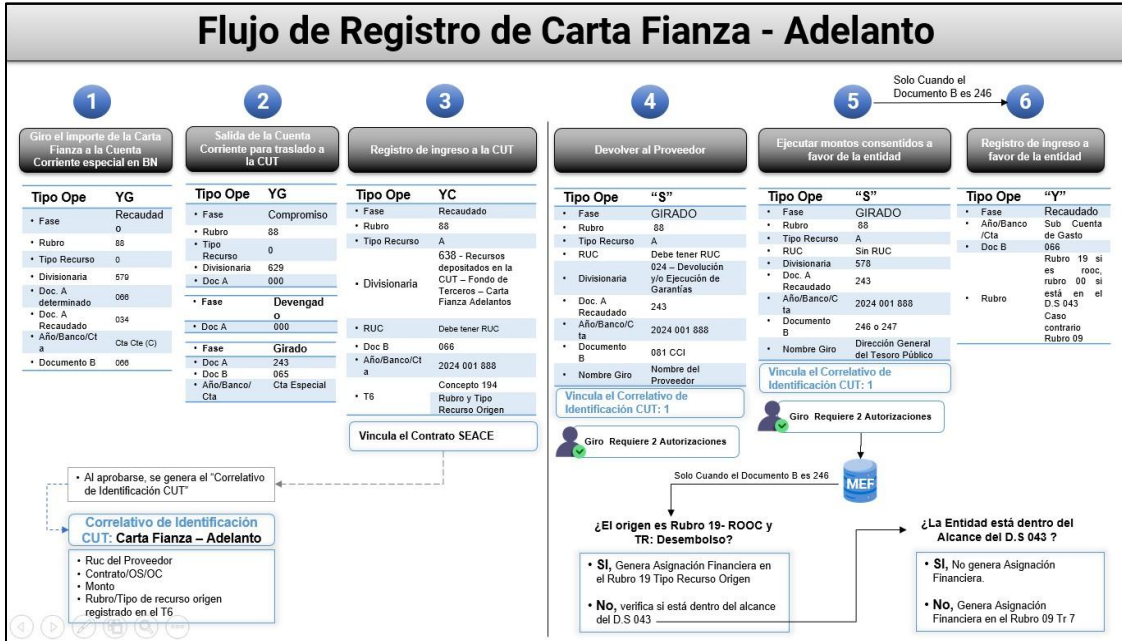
Flujo de Registro de Carta Fianza - Adelanto

Solo Cuando el Documento B es 246

1

Giro el importe de la Carta Fianza a la Cuenta Corriente especial en BN

| Tipo Ope | YG |
|---|---|
| • Fase | Recaudado |
| • Rubro | 88 |
| • Tipo Recurso | 0 |
| • Divisionaria | 579 |
| • Doc. A determinado | 066 |
| • Doc. A Recaudado | 034 |
| • Año/Banco/Cta | Cta Cte (C) |
| • Documento B | 066 |

2

Salida de la Cuenta Corriente para traslado a la CUT

| Tipo Ope | YG |
|---|---|
| • Fase | Compromiso |
| • Rubro | 88 |
| • Tipo Recurso | 0 |
| • Divisionaria | 629 |
| • Doc A | 000 |
| • Fase | Devengado |
| • Doc A | 000 |
| • Fase | Girado |
| • Doc A | 243 |
| • Doc B | 065 |
| • Año/Banco/Cta | Cta Especial |

3

Registro de ingreso a la CUT

| Tipo Ope | YC |
|---|---|
| • Fase | Recaudado |
| • Rubro | 88 |
| • Tipo Recurso | A |
| • Divisionaria | 638 - Recursos depositados en la CUT – Fondo de Terceros – Carta Fianza Adelantos |
| • RUC | Debe tener RUC |
| • Doc B | 066 |
| • Año/Banco/Cta | 2024 001 888 |
| • T6 | Concepto 194 Rubro y Tipo Recurso Origen |

Vincula el Contrato SEACE

4

Devolver al Proveedor

| Tipo Ope | "S" |
|---|---|
| • Fase | GIRADO |
| • Rubro | 88 |
| • Tipo Recurso | A |
| • RUC | Debe tener RUC |
| • Divisionaria | 024 – Devolución y/o Ejecución de Garantías |
| • Doc. A Recaudado | 243 |
| • Año/Banco/Cta | 2024 001 888 |
| • Documento B | 081 CCI |
| • Nombre Giro | Nombre del Proveedor |

Vincula el Correlativo de Identificación CUT: 1

Giro Requiere 2 Autorizaciones

5

Ejecutar montos consentidos a favor de la entidad

| Tipo Ope | "S" |
|---|---|
| • Fase | GIRADO |
| • Rubro | 88 |
| • Tipo Recurso | A |
| • RUC | Sin RUC |
| • Divisionaria | 578 |
| • Doc. A Recaudado | 243 |
| • Año/Banco/Cta | 2024 001 888 |
| • Documento B | 246 o 247 |
| • Nombre Giro | Dirección General del Tesoro Público |

Vincula el Correlativo de Identificación CUT: 1

Giro Requiere 2 Autorizaciones

6

Registro de ingreso a favor de la entidad

| Tipo Ope | "Y" |
|---|---|
| • Fase | Recaudado |
| • Año/Banco/Cta | Sub Cuenta de Gasto |
| • Doc B | 066 |
| • Rubro | Rubro 19 si es rooc, rubro 00 si está en el D.S 043 Caso contrario Rubro 09 |

• Al aprobarse, se genera el "Correlativo de Identificación CUT"

Correlativo de Identificación CUT: Carta Fianza – Adelanto

• Ruc del Proveedor
• Contrato/OS/OC
• Monto
• Rubro/Tipo de recurso origen registrado en el T6

MEF

Solo Cuando el Documento B es 246

¿El origen es Rubro 19- ROOC y TR: Desembolso?

• SI, Genera Asignación Financiera en el Rubro 19 Tipo Recurso Origen

• No, verifica si está dentro del alcance del D.S 043

¿La Entidad está dentro del Alcance del D.S 043 ?

• SI, No genera Asignación Financiera.

• No, Genera Asignación Financiera en el Rubro 09 Tr 7